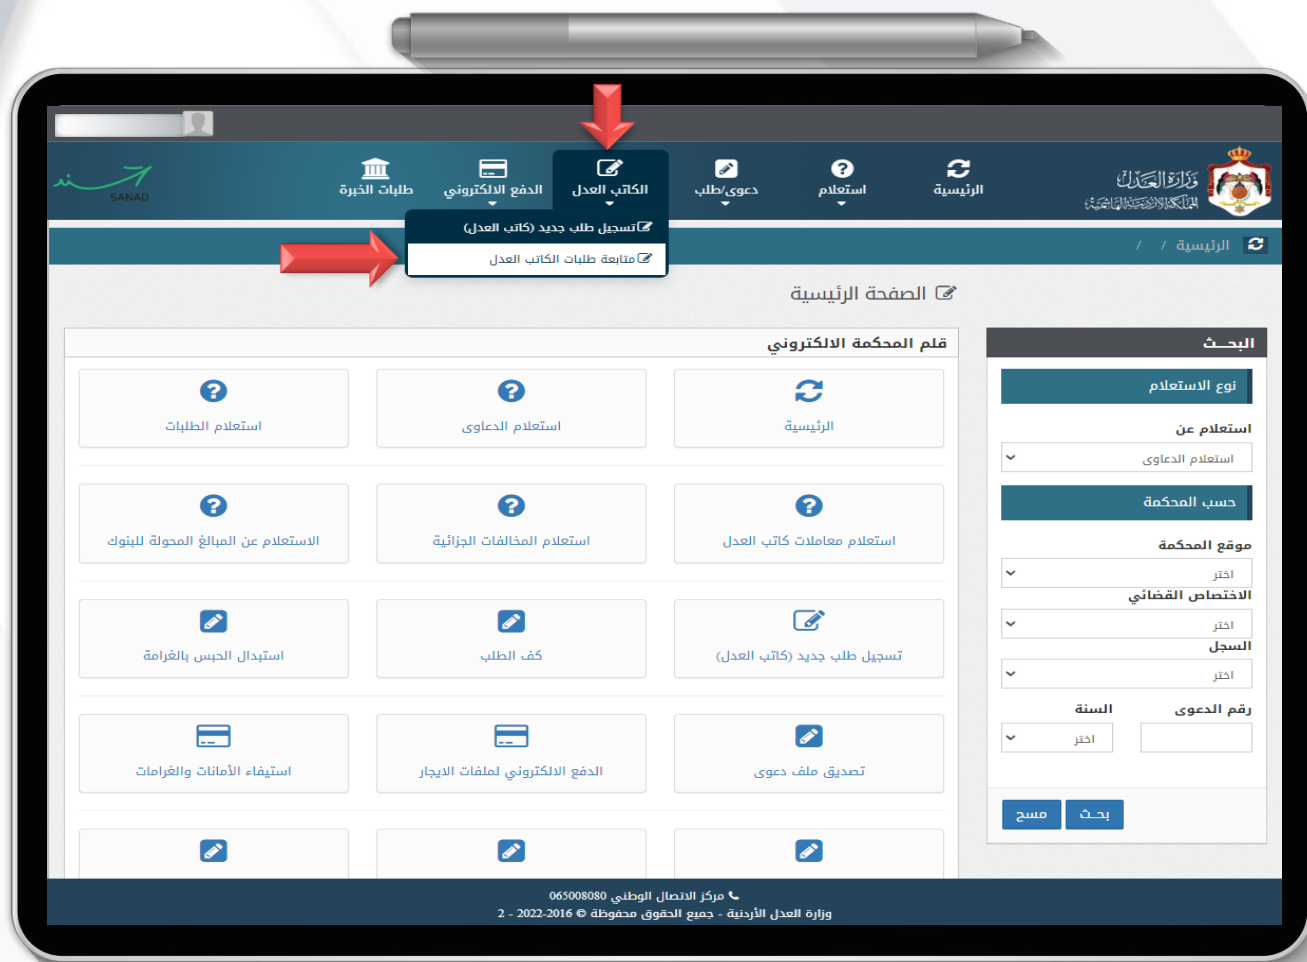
وزارة العدل
المملكة الأردنية الهاشمية

الرئيسية
استعلام
دعوى/طلب
الكاتب العدل
الدفع الالكتروني
طلبات الخبرة
SANAD

تسجيل طلب جديد (كاتب العدل)
متابعة طلبات الكاتب العدل

الرئيسية /

الصفحة الرئيسية

البحث
نوع الاستعلام
استعلام عن
استعلام الدعاوى
حسب المحكمة
موقع المحكمة
اختر
الاختصاص القضائي
اختر
السجل
اختر
رقم الدعوى
السنة
اختر
بحث
مسح

قلم المحكمة الالكتروني
الرئيسية
استعلام الدعاوى
استعلام الطلبات
استعلام معاملات كاتب العدل
استعلام المخالفات الجزائية
الاستعلام عن المبالغ المحولة للبنوك
تسجيل طلب جديد (كاتب العدل)
كف الطلب
استبدال الحبس بالغرامة
تصديق ملف دعوى
الدفع الالكتروني لملفات الايجار
استيفاء الأمانات والغرامات

مركز الاتصال الوطني 065008080
وزارة العدل الأردنية - جميع الحقوق محفوظة © 2016-2022 - 2